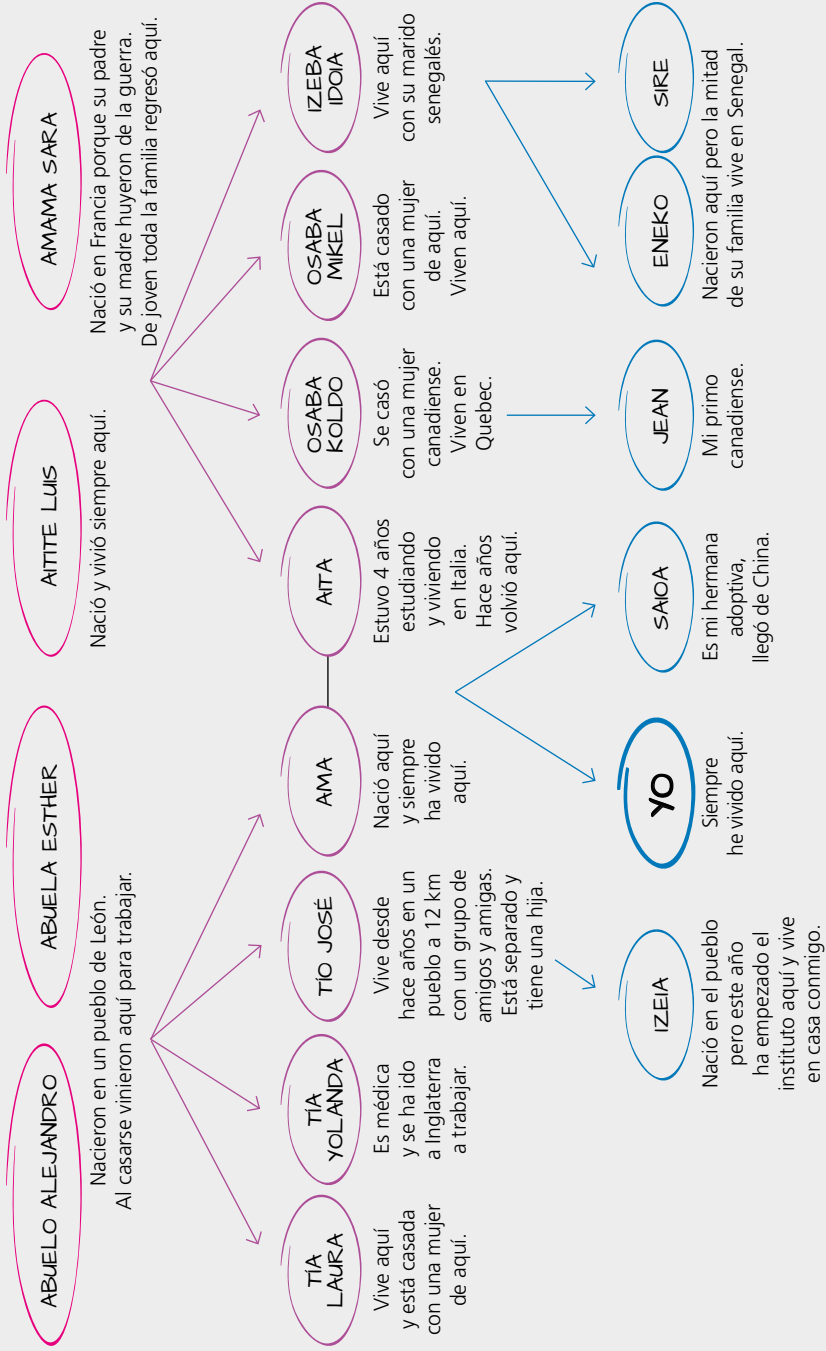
ABUELO ALEJANDRO

ABUELA ESTHER

Nacieron en un pueblo de León. Al casarse vinieron aquí para trabajar.

AITITE LUIS

Nació y vivió siempre aquí.

AMAMA SARA

Nació en Francia porque su padre y su madre huyeron de la guerra. De joven toda la familia regresó aquí.

TÍA LAURA

Vive aquí y está casada con una mujer de aquí.

TÍA YOLANDA

Es médica y se ha ido a Inglaterra a trabajar.

TÍO JOSÉ

Vive desde hace años en un pueblo a 12 km con un grupo de amigos y amigas. Está separado y tiene una hija.

AMA

Nació aquí y siempre ha vivido aquí.

AITA

Estuvo 4 años estudiando y viviendo en Italia. Hace años volvió aquí.

OSABA KOLDO

Se casó con una mujer canadiense. Viven en Quebec.

OSABA MIKEL

Está casado con una mujer de aquí. Viven aquí.

IZEBA IDOIA

Vive aquí con su marido senegalés.

IZEIA

Nació en el pueblo pero este año ha empezado el instituto aquí y vive en casa conmigo.

YO

Siempre he vivido aquí.

SAIOA

Es mi hermana adoptiva, llegó de China.

JEAN

Mi primo canadiense.

ENEKO

SIRE

Nacieron aquí pero la mitad de su familia vive en Senegal.